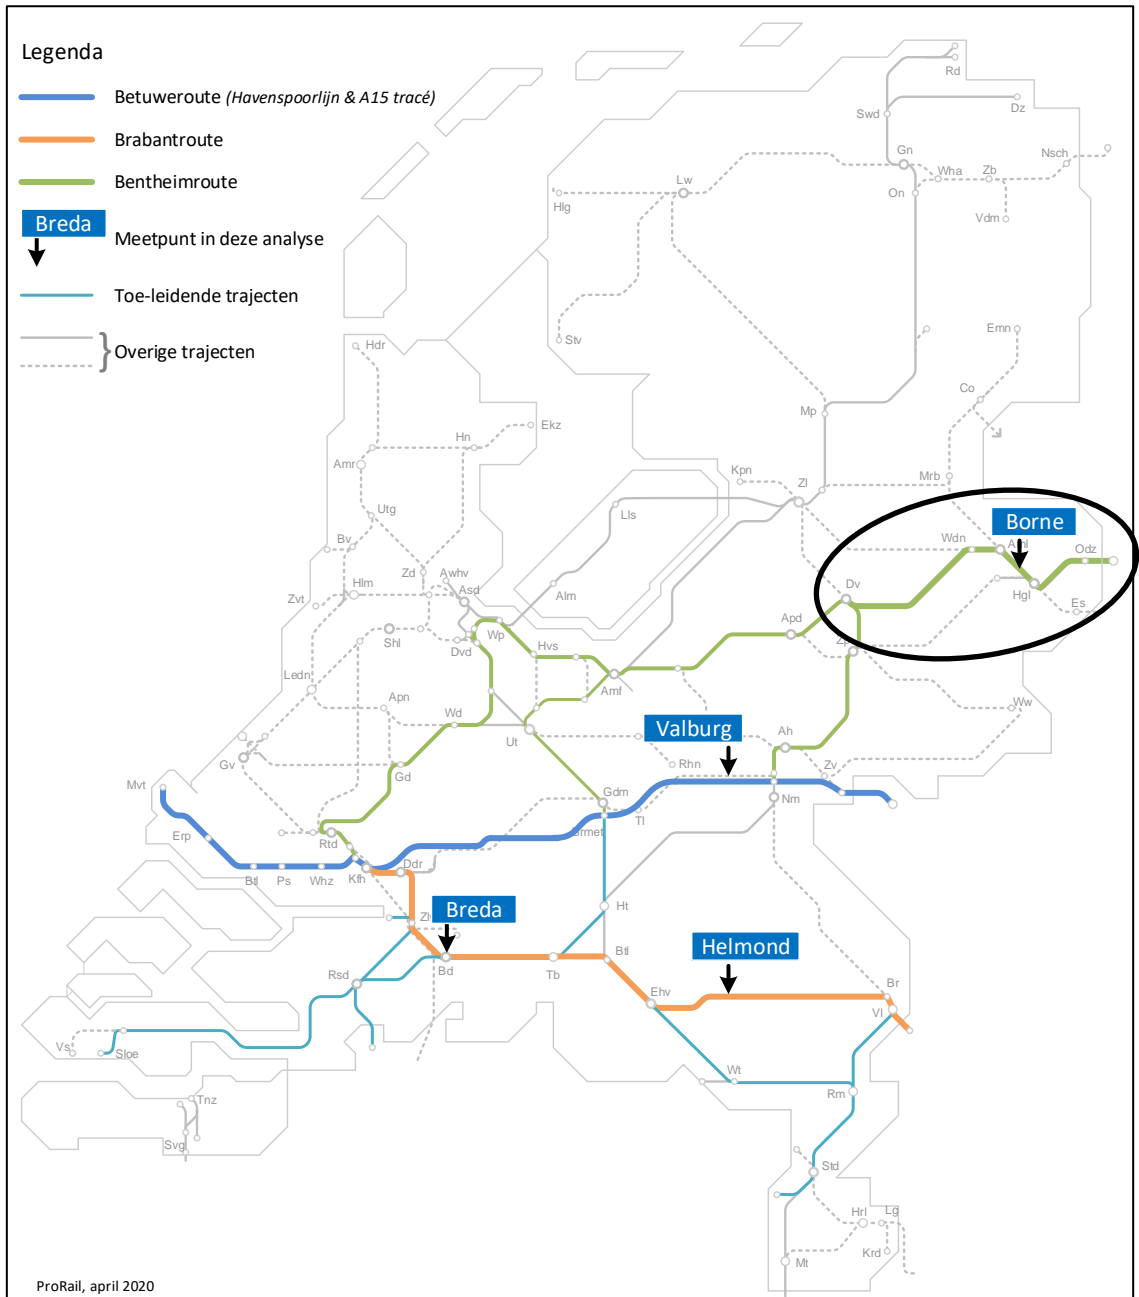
Legenda

Betuweroute *(Havenspoorlijn & A15 tracé)*

Brabantroute

Bentheimroute

Breda

Meetpunt in deze analyse

Toe-leidende trajecten

Overige trajecten

Rd
Swd
Dz
Gn
Nsch
Wha
Zb
On
Vdm
Lw
Hlg
Stv
Emn
Co
Mp
Hdr
Ekz
Hn
Amr
Kpn
Zl
Mrb
Utg
Lls
Borne
Wdn
Almo
Odz
Bv
Dv
Hgl
Es
Hlm
Zd
Awhv
Asd
Alm
Zvt
Apd
Shl
Wp
Dvd
Hvs
Zp
Amf
Ledn
Apn
Ww
Wd
Valburg
Ut
Ah
Gv
Rhn
Zv
Gd
Mvt
Gdm
Nm
Erp
Tl
Rtd
Gmeb
Btl
Ps
Whz
Kfh
Ddr
Ht
Breda
Zlw
Bd
Rsd
Tb
Btl
Helmond
Ehv
Br
Vl
Vs
Sloe
Wt
Rm
Tnz
Svg
Std
Hrl
Lg
Krd
Mt

ProRail, april 2020